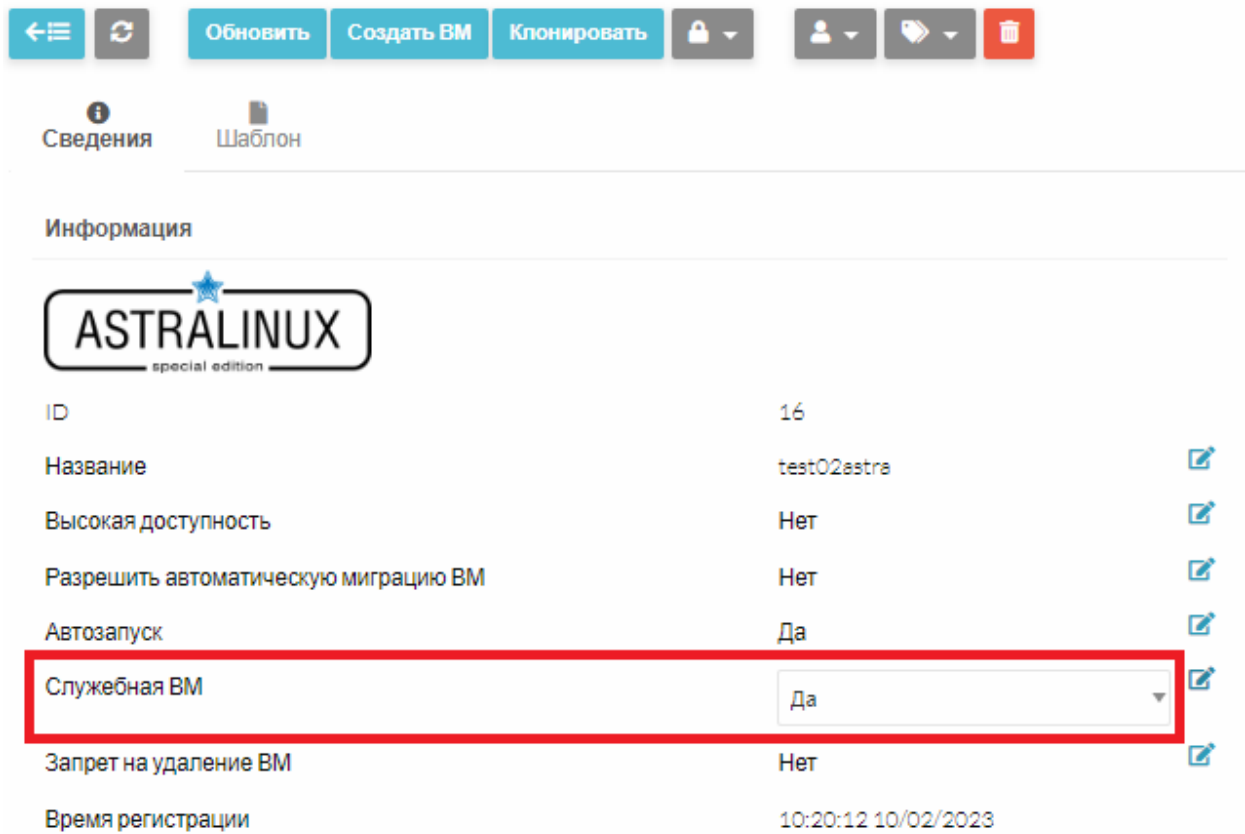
Обновить Создать ВМ Клонировать

Сведения Шаблон

Информация

ASTRALINUX
special edition

| | |
|---|---|
| ID | 16 |
| Название | test02astra |
| Высокая доступность | Нет |
| Разрешить автоматическую миграцию ВМ | Нет |
| Автозапуск | Да |
| Служебная ВМ | Да |
| Запрет на удаление ВМ | Нет |
| Время регистрации | 10:20:12 10/02/2023 |